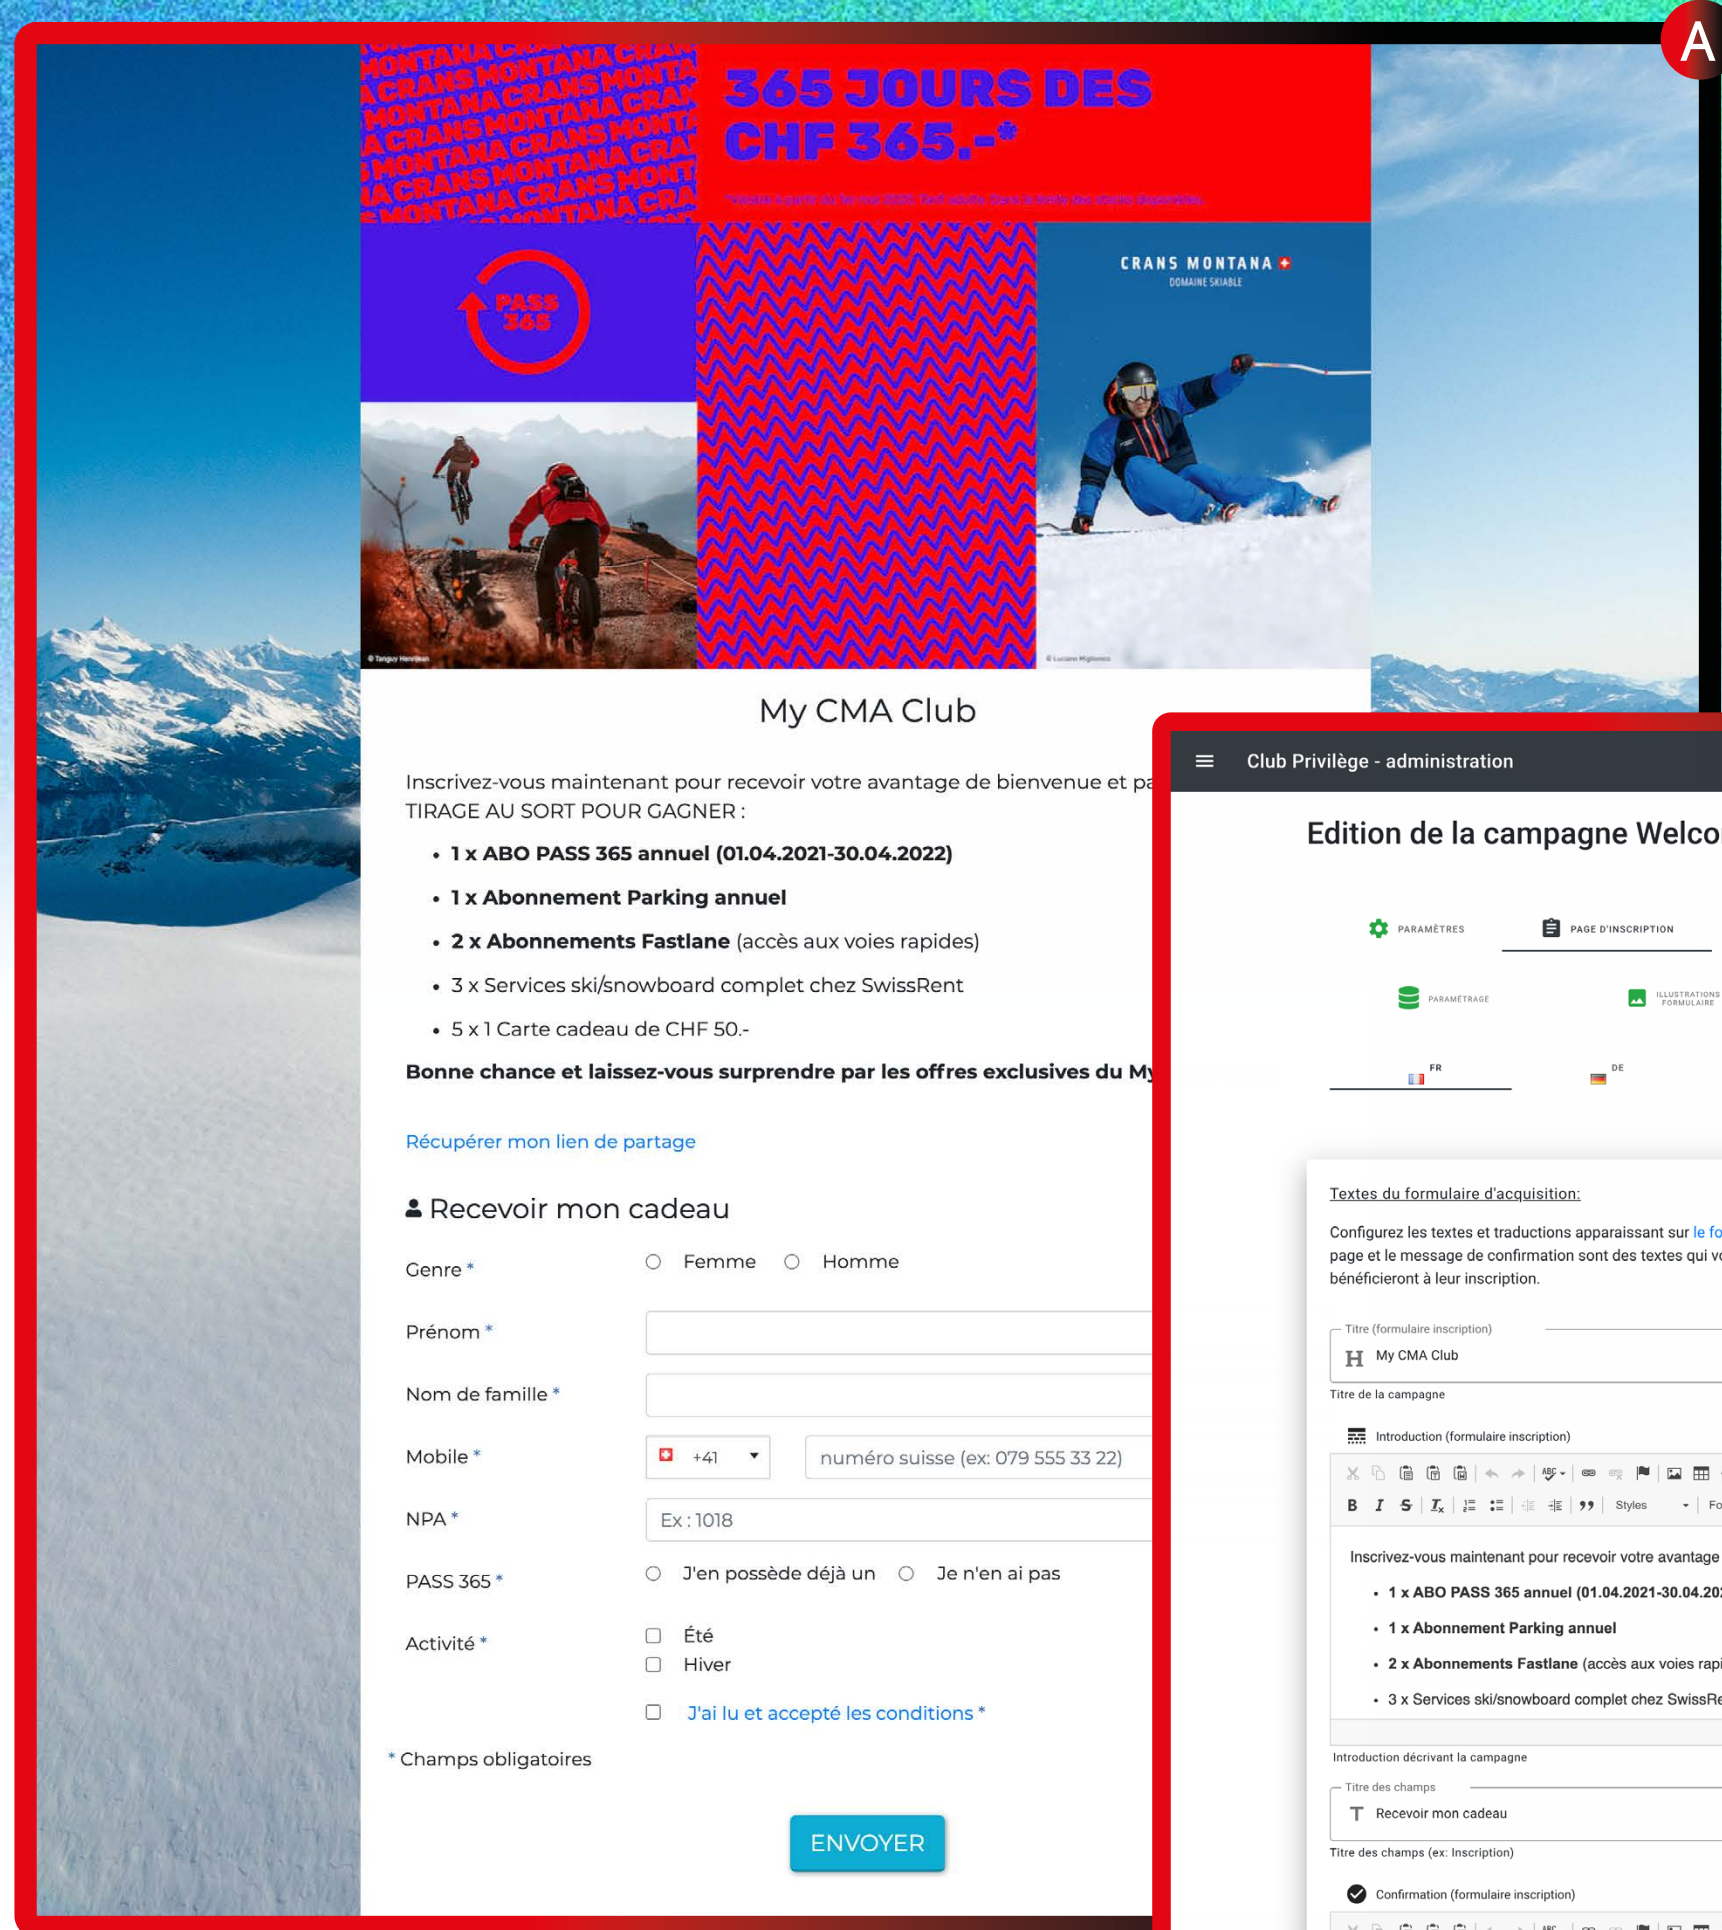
A

365 JOURS DES CHF 365.-*

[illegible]

PASS 365

CRANS MONTANA
DOMAINE SKIABLE

My CMA Club

Inscrivez-vous maintenant pour recevoir votre avantage de bienvenue et pa
TIRAGE AU SORT POUR GAGNER :

- 1 x ABO PASS 365 annuel (01.04.2021-30.04.2022)
- 1 x Abonnement Parking annuel
- 2 x Abonnements Fastlane (accès aux voies rapides)
- 3 x Services ski/snowboard complet chez SwissRent
- 5 x 1 Carte cadeau de CHF 50.-

Bonne chance et laissez-vous surprendre par les offres exclusives du My

Récupérer mon lien de partage

Recevoir mon cadeau

Genre * Femme Homme

Prénom *

Nom de famille *

Mobile * +41 numéro suisse (ex: 079 555 33 22)

NPA * Ex : 1018

PASS 365 * J'en possède déjà un Je n'en ai pas

Activité * Été Hiver

J'ai lu et accepté les conditions *

* Champs obligatoires

ENVOYER

Club Privilège - administration

Edition de la campagne Welco

PARAMÈTRES PAGE D'INSCRIPTION

PARAMÉTRAGE ILLUSTRATIONS FORMULAIRE

FR DE

Textes du formulaire d'acquisition:

Configurez les textes et traductions apparaissant sur le fo
page et le message de confirmation sont des textes qui vo
bénéficieront à leur inscription.

Titre (formulaire inscription)
My CMA Club
Titre de la campagne

Introduction (formulaire inscription)

Styles Fo

Inscrivez-vous maintenant pour recevoir votre avantage
- 1 x ABO PASS 365 annuel (01.04.2021-30.04.20
- 1 x Abonnement Parking annuel
- 2 x Abonnements Fastlane (accès aux voies rapi
- 3 x Services ski/snowboard complet chez SwissRe

Introduction décrivant la campagne

Titre des champs
Recevoir mon cadeau
Titre des champs (ex: Inscription)

Confirmation (formulaire inscription)